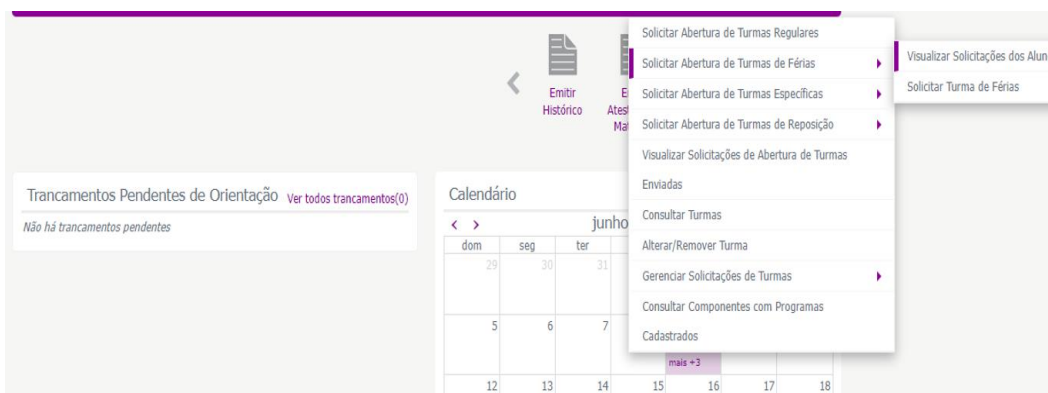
Emitir Histórico

E Atest Mat

Solicitar Abertura de Turmas Regulares
Solicitar Abertura de Turmas de Férias
Solicitar Abertura de Turmas Específicas
Solicitar Abertura de Turmas de Reposição
Visualizar Solicitações de Abertura de Turmas Enviadas
Consultar Turmas
Alterar/Remover Turma
Gerenciar Solicitações de Turmas
Consultar Componentes com Programas Cadastrados

Visualizar Solicitações dos Alun
Solicitar Turma de Férias

Trancamentos Pendentes de Orientação Ver todos trancamentos(0)
Não há trancamentos pendentes

Calendário
< > junho

| dom | seg | ter | | | | |
|---|---|---|---|---|---|---|
| 29 | 30 | 31 | | | | |
| 5 | 6 | 7 | | mais +3 | | |
| 12 | 13 | 14 | 15 | 16 | 17 | 18 |